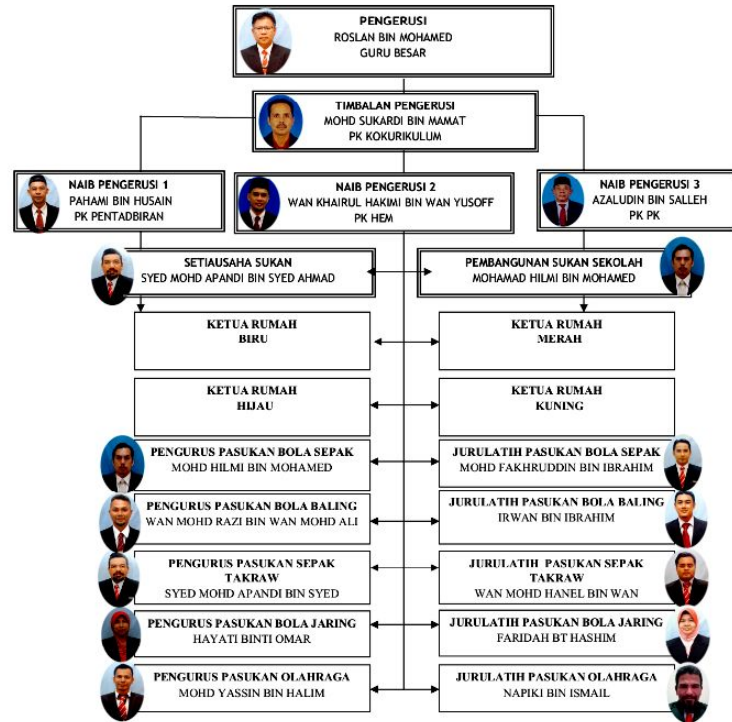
PENGERUSI
ROSLAN BIN MOHAMED
GURU BESAR

TIMBALAN PENGERUSI
MOHD SUKARDI BIN MAMAT
PK KOKURIKULUM

NAIB PENGERUSI 1
PAHAMI BIN HUSAIN
PK PENTADBIRAN

NAIB PENGERUSI 2
WAN KHAIRUL HAKIMI BIN WAN YUSOFF
PK HEM

NAIB PENGERUSI 3
AZALUDIN BIN SALLEH
PK PK

SETIAUSAHA SUKAN
SYED MOHD APANDI BIN SYED AHMAD

PEMBANGUNAN SUKAN SEKOLAH
MOHAMAD HILMI BIN MOHAMED

KETUA RUMAH
BIRU

KETUA RUMAH
MERAH

KETUA RUMAH
HIJAU

KETUA RUMAH
KUNING

PENGURUS PASUKAN BOLA SEPAK
MOHD HILMI BIN MOHAMED

JURULATIH PASUKAN BOLA SEPAK
MOHD FAKHRUDDIN BIN IBRAHIM

PENGURUS PASUKAN BOLA BALING
WAN MOHD RAZI BIN WAN MOHD ALI

JURULATIH PASUKAN BOLA BALING
IRWAN BIN IBRAHIM

PENGURUS PASUKAN SEPAK TAKRAW
SYED MOHD APANDI BIN SYED

JURULATIH PASUKAN SEPAK TAKRAW
WAN MOHD HANEL BIN WAN

PENGURUS PASUKAN BOLA JARING
HAYATI BINTI OMAR

JURULATIH PASUKAN BOLA JARING
FARIDAH BT HASHIM

PENGURUS PASUKAN OLAHRAGA
MOHD YASSIN BIN HALIM

JURULATIH PASUKAN OLAHRAGA
NAPIKI BIN ISMAIL